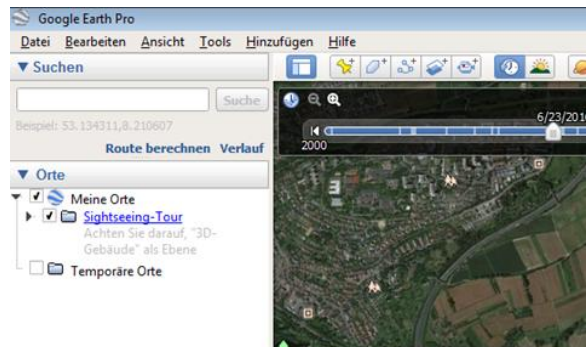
Google Earth Pro

Datei Bearbeiten Ansicht Tools Hinzufügen Hilfe

▼ Suchen

Suche

Beispiel: 53.134311,8.210607

Route berechnen Verlauf

▼ Orte

Meine Orte

Sightseeing-Tour

Achten Sie darauf, "3D-Gebäude" als Ebene

Temporäre Orte

6/23/201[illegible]

2000